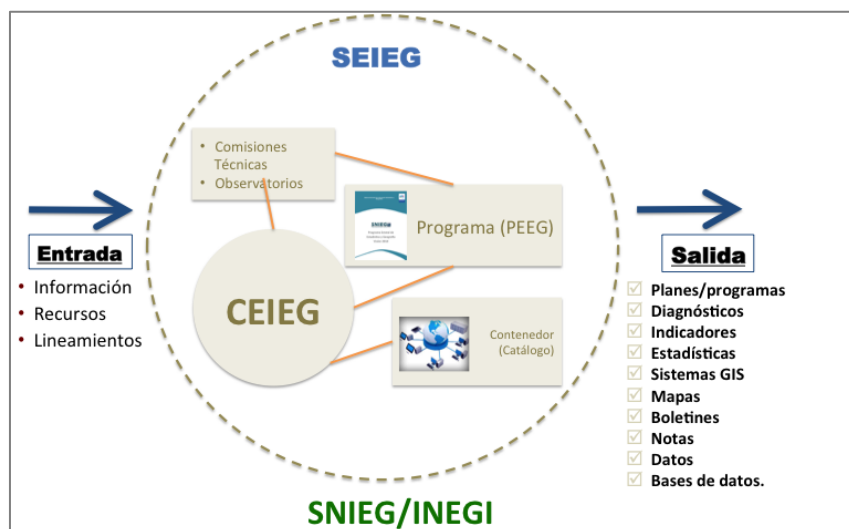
SEIEG

Entrada
• Información
• Recursos
• Lineamientos

• Comisiones Técnicas
• Observatorios

SNIEG

Programa (PEEG)

CEIEG

Contenedor (Catálogo)

Salida
Planes/programas
Diagnósticos
Indicadores
Estadísticas
Sistemas GIS
Mapas
Boletines
Notas
Datos
Bases de datos.

SNIEG/INEGI